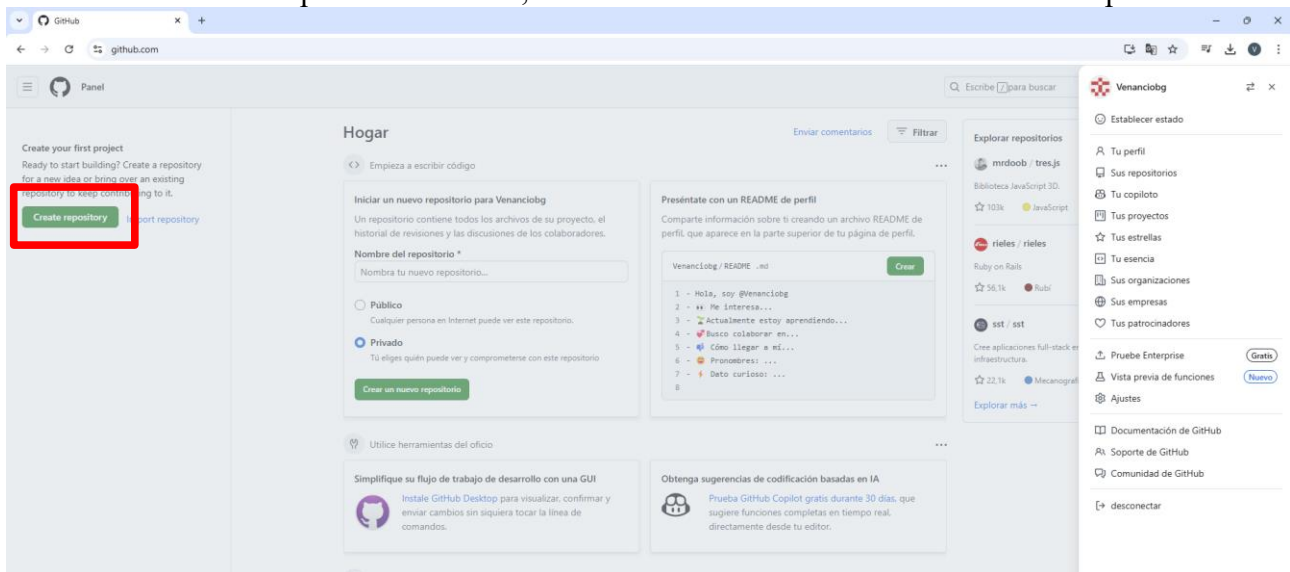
GitHub
github.com
Panel
Escribe / para buscar

Create your first project
Ready to start building? Create a repository for a new idea or bring over an existing repository to keep contributing to it.
Create repository
Import repository

Hogar
Enviar comentarios
Filtrar
Empieza a escribir código

Iniciar un nuevo repositorio para Venanciobg
Un repositorio contiene todos los archivos de su proyecto, el historial de revisiones y las discusiones de los colaboradores.
Nombre del repositorio *
Nombra tu nuevo repositorio...
Público
Cualquier persona en Internet puede ver este repositorio.
Privado
Tú eliges quién puede ver y comprometerse con este repositorio
Crear un nuevo repositorio

Preséntate con un README de perfil
Comparte información sobre ti creando un archivo README de perfil, que aparece en la parte superior de tu página de perfil.
Venanciobg / README .md
Crear
1 - Hola, soy @Venanciobg
2 - 👀 Me interesa...
3 - 🌱 Actualmente estoy aprendiendo...
4 - 💞️ Busco colaborar en...
5 - 📫 Cómo llegar a mí...
6 - 😄 Pronombres: ...
7 - ⚡ Dato curioso: ...
8

Utilice herramientas del oficio

Simplifique su flujo de trabajo de desarrollo con una GUI
Instale GitHub Desktop para visualizar, confirmar y enviar cambios sin siquiera tocar la línea de comandos.

Obtenga sugerencias de codificación basadas en IA
Prueba GitHub Copilot gratis durante 30 días, que sugiere funciones completas en tiempo real, directamente desde tu editor.

Explorar repositorios
mrdoob / tres.js
Biblioteca JavaScript 3D.
103k JavaScript
rieles / rieles
Ruby on Rails
56,1k Rubí
sst / sst
Cree aplicaciones full-stack e infraestructura.
22,1k Mecanograf
Explorar más →

Venanciobg
Establecer estado
Tu perfil
Sus repositorios
Tu copiloto
Tus proyectos
Tus estrellas
Tu esencia
Sus organizaciones
Sus empresas
Tus patrocinadores
Pruebe Enterprise Gratis
Vista previa de funciones Nuevo
Ajustes
Documentación de GitHub
Soporte de GitHub
Comunidad de GitHub
desconectar